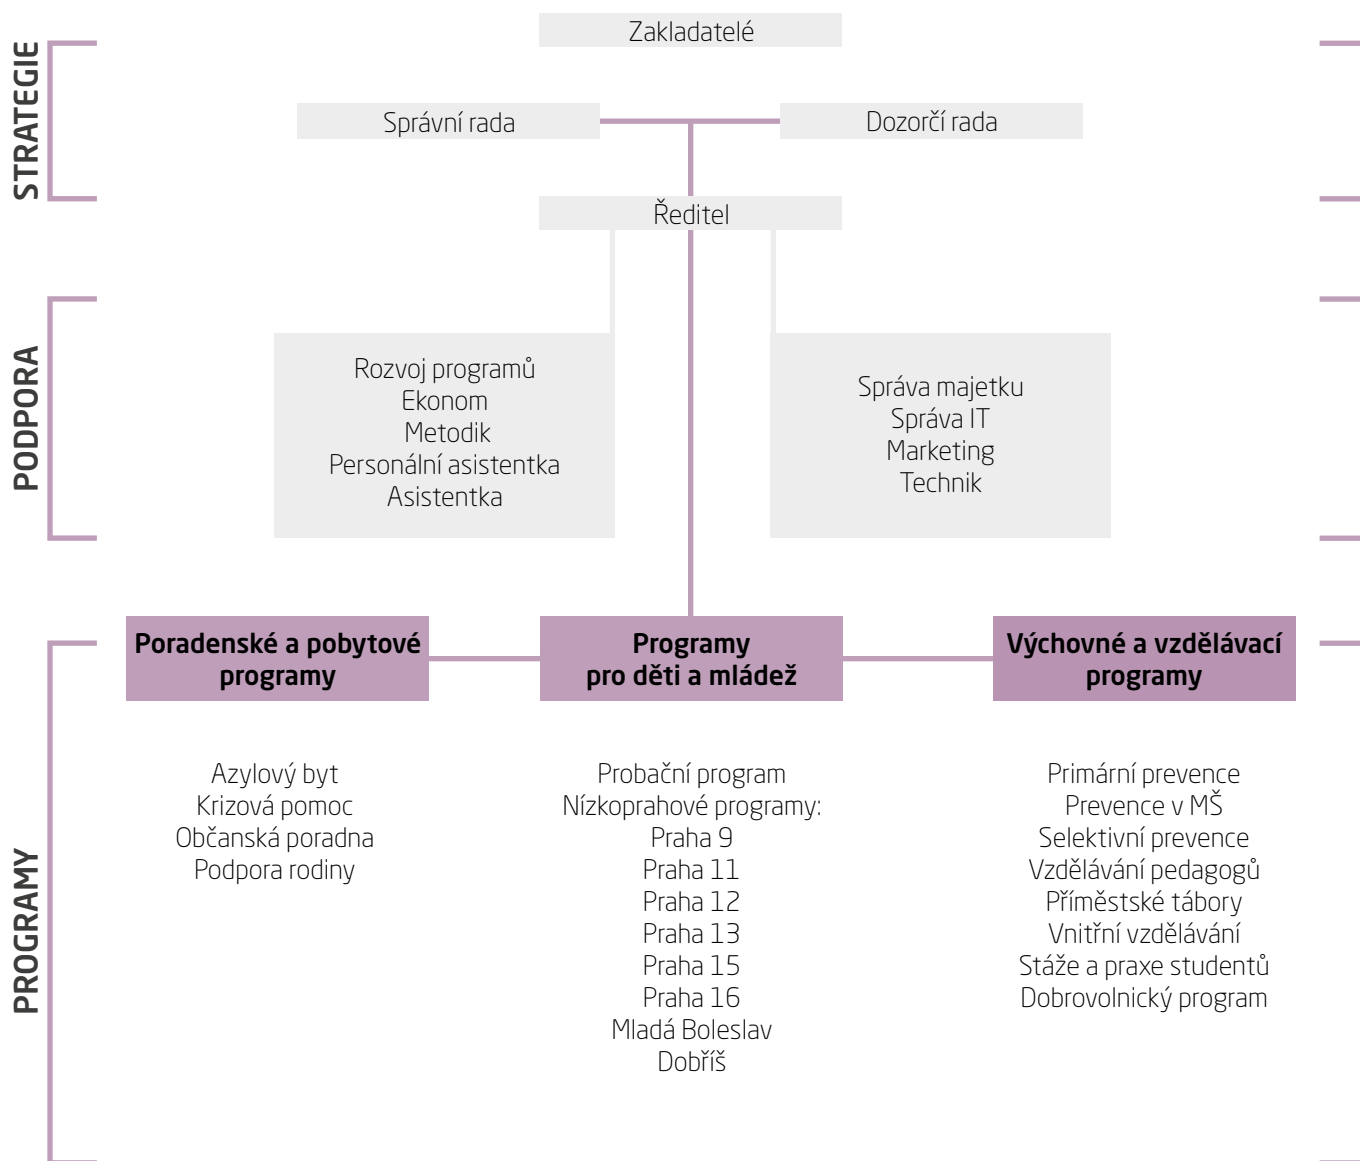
STRATEGIE

Zakladatelé

Správní rada

Dozorčí rada

Ředitel

PODPORA

Rozvoj programů
Ekonom
Metodik
Personální asistentka
Asistentka

Správa majetku
Správa IT
Marketing
Technik

PROGRAMY

Poradenské a pobytové programy

Programy pro děti a mládež

Výchovné a vzdělávací programy

Azylový byt
Krizová pomoc
Občanská poradna
Podpora rodiny

Probační program
Nízkoprahové programy:
Praha 9
Praha 11
Praha 12
Praha 13
Praha 15
Praha 16
Mladá Boleslav
Dobříš

Primární prevence
Prevence v MŠ
Selektivní prevence
Vzdělávání pedagogů
Příměstské tábory
Vnitřní vzdělávání
Stáže a praxe studentů
Dobrovolnický program